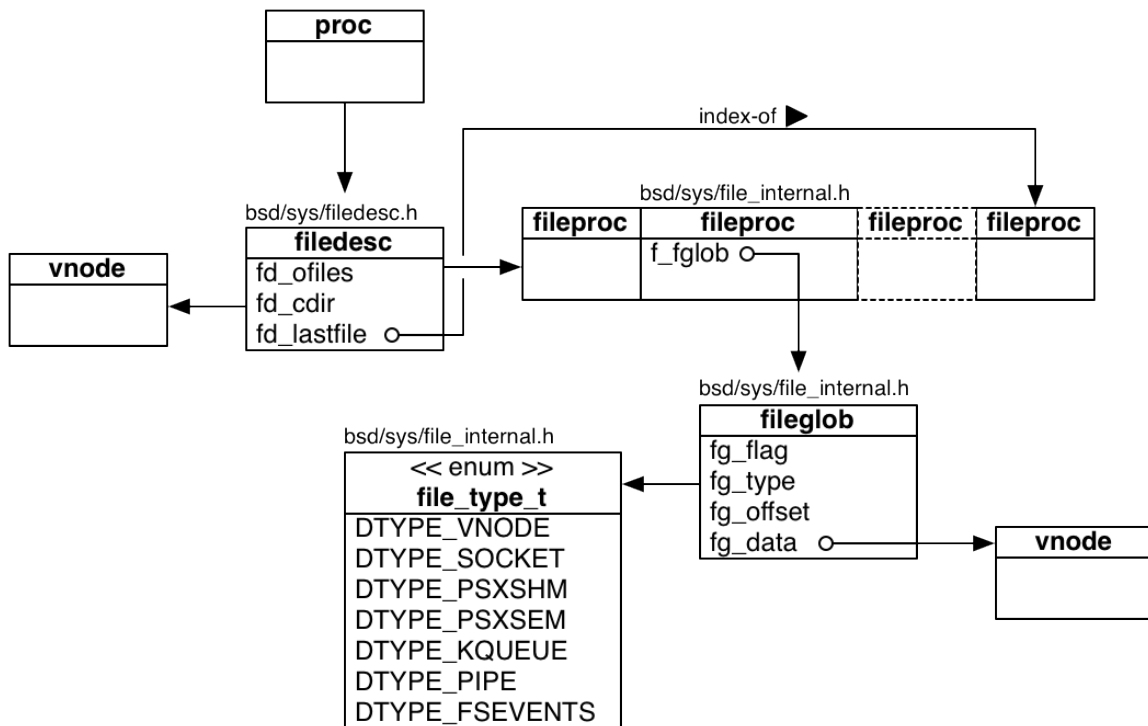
proc

index-of

bsd/sys/filedesc.h

filedesc
fd_ofiles
fd_cdir
fd_lastfile

vnode

bsd/sys/file_internal.h

fileproc

fileproc
f_fglob

fileproc

fileproc

bsd/sys/file_internal.h

fileglob
fg_flag
fg_type
fg_offset
fg_data

bsd/sys/file_internal.h

<< enum >>
file_type_t
DTYPE_VNODE
DTYPE_SOCKET
DTYPE_PSXSHM
DTYPE_PSXSEM
DTYPE_KQUEUE
DTYPE_PIPE
DTYPE_FSEVENTS

vnode